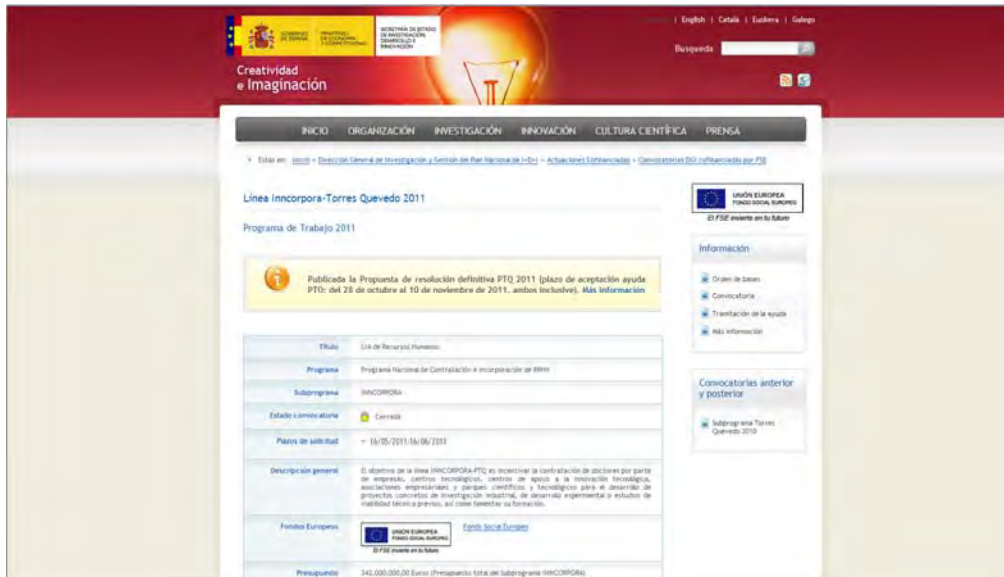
GOBIERNO DE ESPAÑA MINISTERIO DE ECONOMÍA Y COMPETITIVIDAD SECRETARÍA DE ESTADO DE INVESTIGACIÓN, DESARROLLO E INNOVACIÓN

| English | Català | Euskera | Galego

Busqueda

Creatividad e Imaginación

INICIO ORGANIZACIÓN INVESTIGACIÓN INNOVACIÓN CULTURA CIENTÍFICA PRENSA

Estas en: Inicio > Dirección General de Investigación y Gestión del Plan Nacional de I+D+i > Actuaciones Cofinanciadas > Convocatorias DGI cofinanciadas por FSE

Línea Inncorpora-Torres Quevedo 2011

Programa de Trabajo 2011

Publicada la Propuesta de resolución definitiva PTQ 2011 (plazo de aceptación ayuda PTQ: del 28 de octubre al 10 de noviembre de 2011, ambos inclusive). Más información

| | |
|---|---|
| Título | Lía de Recursos Humanos |
| Programa | Programa Nacional de Contratación e Incorporación de RRHH |
| Subprograma | INNCORPORA |
| Estado convocatoria | Cerrada |
| Plazos de solicitud | 16/05/2011-16/06/2011 |
| Descripción general | El objetivo de la línea INNCORPORA-PTQ es incentivar la contratación de doctores por parte de empresas, centros tecnológicos, centros de apoyo a la innovación tecnológica, asociaciones empresariales y parques científicos y tecnológicos para el desarrollo de proyectos concretos de investigación industrial, de desarrollo experimental o estudios de viabilidad técnica previos, así como fomentar su formación. |
| Fondos Europeos | UNIÓN EUROPEA FONDO SOCIAL EUROPEO El FSE invierte en tu futuro Fondo Social Europeo |
| Presupuesto | 341.000.000,00 Euros (Presupuesto total del Subprograma INNCORPORA) |

UNIÓN EUROPEA FONDO SOCIAL EUROPEO
El FSE invierte en tu futuro

Información
Orden de bases
Convocatoria
Tramitación de la ayuda
Más información

Convocatorias anterior y posterior
Subprograma Torres Quevedo 2010